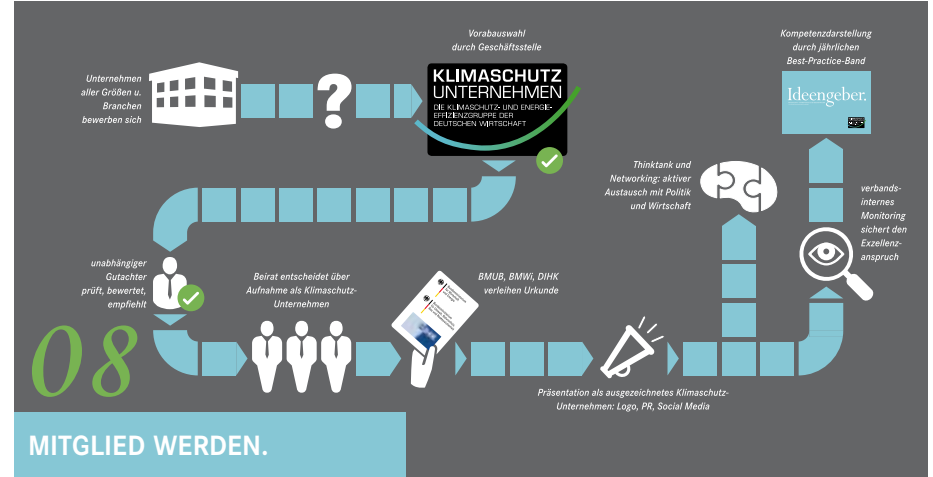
Unternehmen aller Größen u. Branchen bewerben sich

Vorabauswahl durch Geschäftsstelle

KLIMASCHUTZ UNTERNEHMEN
DIE KLIMASCHUTZ- UND ENERGIEEFFIZIENZGRUPPE DER DEUTSCHEN WIRTSCHAFT

Kompetenzdarstellung durch jährlichen Best-Practice-Band

Ideengeber.

Thinktank und Networking: aktiver Austausch mit Politik und Wirtschaft

verbandsinternes Monitoring sichert den Exzellenzanspruch

unabhängiger Gutachter prüft, bewertet, empfiehlt

Beirat entscheidet über Aufnahme als Klimaschutz-Unternehmen

BMUB, BMWi, DIHK verleihen Urkunde

08

Präsentation als ausgezeichnetes Klimaschutz-Unternehmen: Logo, PR, Social Media

MITGLIED WERDEN.